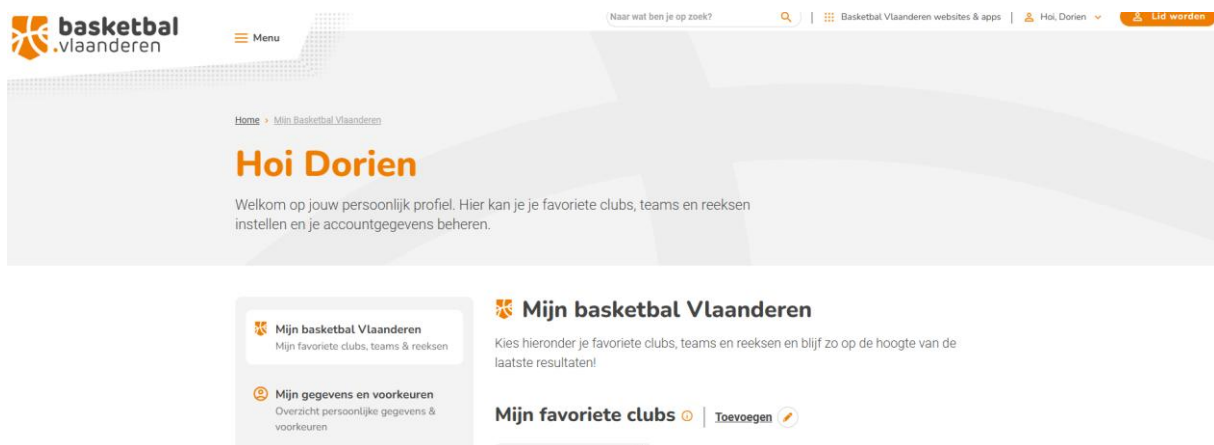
basketbal .vlaanderen

Menu

Naar wat ben je op zoek?

Basketbal Vlaanderen websites & apps | Hoi, Dorien

Lid worden

Home › Mijn Basketbal Vlaanderen

Hoi Dorien

Welkom op jouw persoonlijk profiel. Hier kan je je favoriete clubs, teams en reeksen instellen en je accountgegevens beheren.

Mijn basketbal Vlaanderen
Mijn favoriete clubs, teams & reeksen

Mijn gegevens en voorkeuren
Overzicht persoonlijke gegevens & voorkeuren

Mijn basketbal Vlaanderen

Kies hieronder je favoriete clubs, teams en reeksen en blijf zo op de hoogte van de laatste resultaten!

Mijn favoriete clubs | Toevoegen